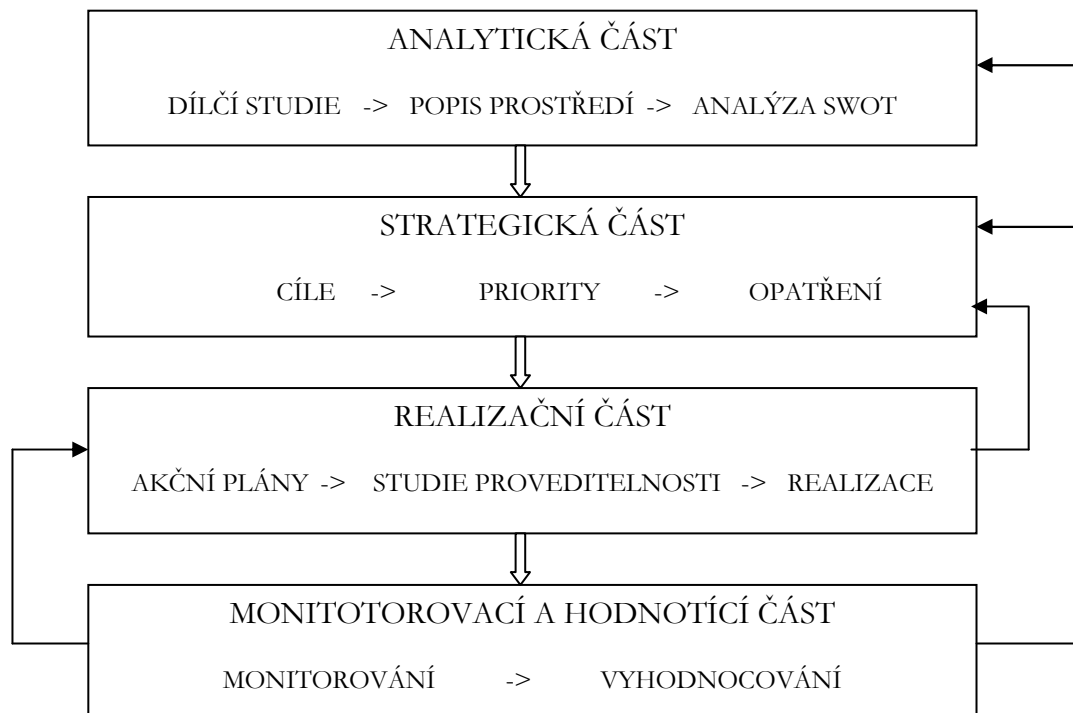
ANALYTICKÁ ČÁST

DÍLČÍ STUDIE -> POPIS PROSTŘEDÍ -> ANALÝZA SWOT

STRATEGICKÁ ČÁST

CÍLE -> PRIORITY -> OPATŘENÍ

REALIZAČNÍ ČÁST

AKČNÍ PLÁNY -> STUDIE PROVEDITELNOSTI -> REALIZACE

MONITOTOROVACÍ A HODNOTÍCÍ ČÁST

MONITOROVÁNÍ -> VYHODNOCOVÁNÍ